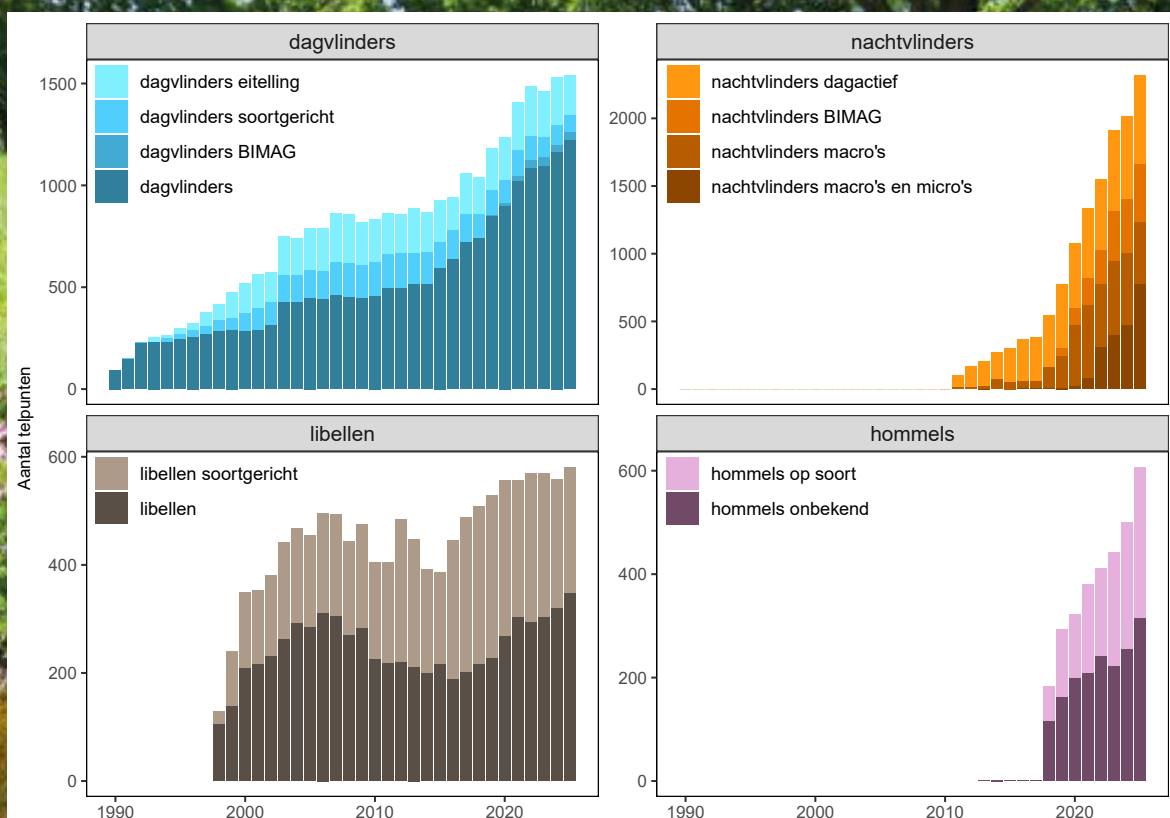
dagvlinders

dagvlinders eitelling
dagvlinders soortgericht
dagvlinders BIMAG
dagvlinders

1500
1000
500
0

nachtvlinders

nachtvlinders dagactief
nachtvlinders BIMAG
nachtvlinders macro's
nachtvlinders macro's en micro's

2000
1500
1000
500
0

Aantal telpunten

libellen

libellen soortgericht
libellen

600
400
200
0

1990 2000 2010 2020

hommels

hommels op soort
hommels onbekend

600
400
200
0

1990 2000 2010 2020